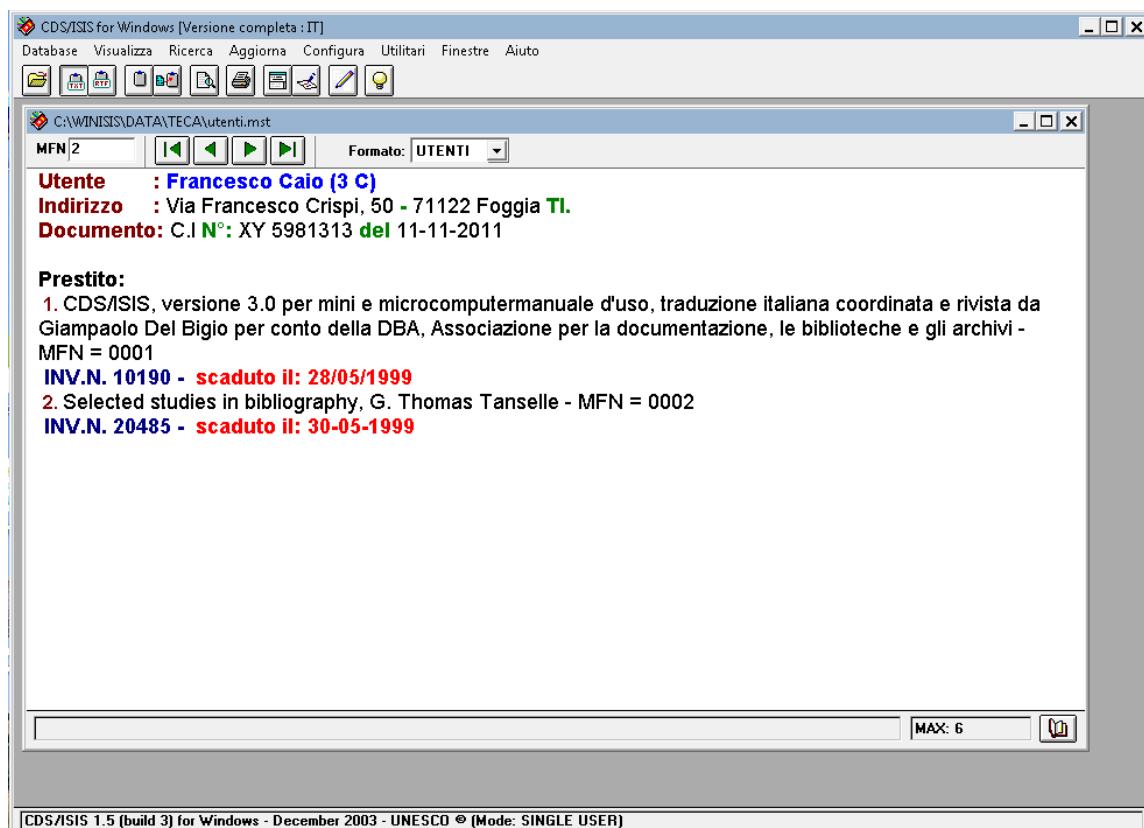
CDS/ISIS for Windows [Versione completa : IT]

Database Visualizza Ricerca Aggiorna Configura Utilitari Finestre Aiuto

C:\WINISIS\DATA\TECA\utenti.mst

MFN 2

Formato: UTENTI

Utente : Francesco Caio (3 C)
Indirizzo : Via Francesco Crispi, 50 - 71122 Foggia Tl.
Documento: C.I N°: XY 5981313 del 11-11-2011

Prestito:
1. CDS/ISIS, versione 3.0 per mini e microcomputermanuale d'uso, traduzione italiana coordinata e rivista da Giampaolo Del Bigio per conto della DBA, Associazione per la documentazione, le biblioteche e gli archivi - MFN = 0001
INV.N. 10190 - scaduto il: 28/05/1999
2. Selected studies in bibliography, G. Thomas Tanselle - MFN = 0002
INV.N. 20485 - scaduto il: 30-05-1999

MAX: 6

CDS/ISIS 1.5 (build 3) for Windows - December 2003 - UNESCO © (Mode: SINGLE USER)